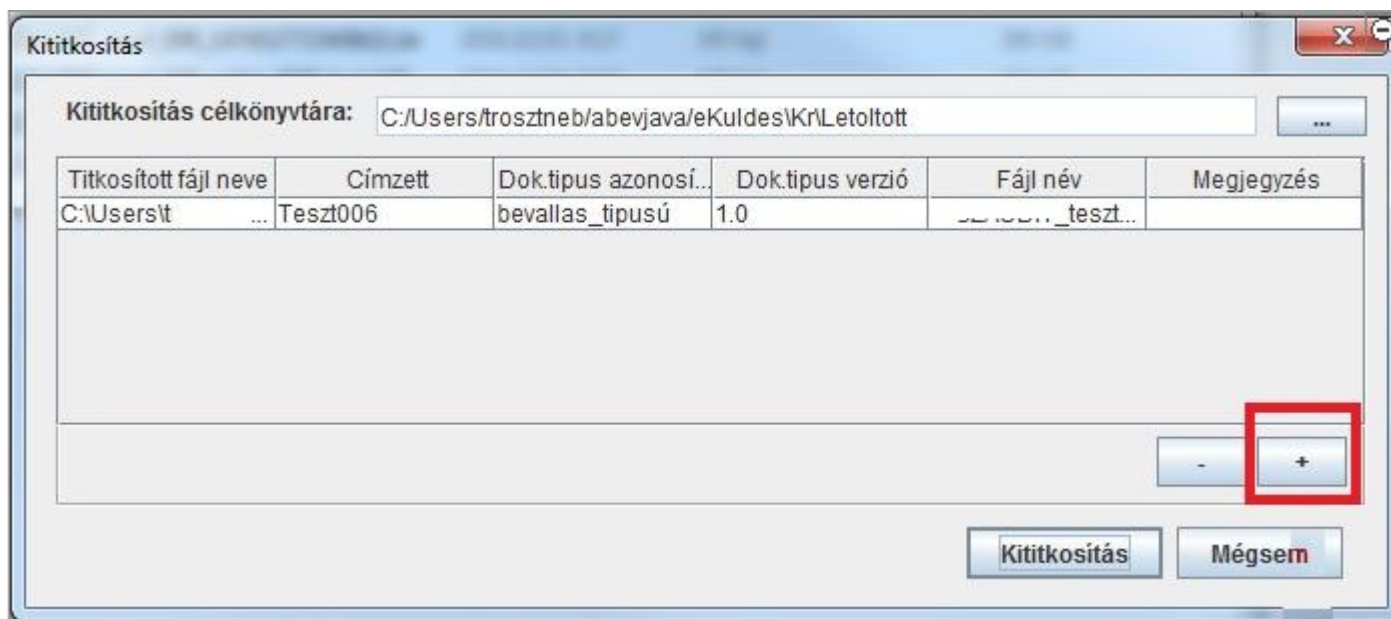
Kititkosítás

Kititkosítás célkönyvtára: C:/Users/trosztneb/abevjava/eKuldes\Kr\Letoltott ...

| Titkosított fájl neve | Címzett | Dok.tipus azonosí... | Dok.tipus verzió | Fájl név | Megjegyzés |
|---|---|---|---|---|---|
| C:\Users\t ... | Teszt006 | bevallas_tipusú | 1.0 | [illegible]_teszt... | |

-
+

Kititkosítás
Mégsem